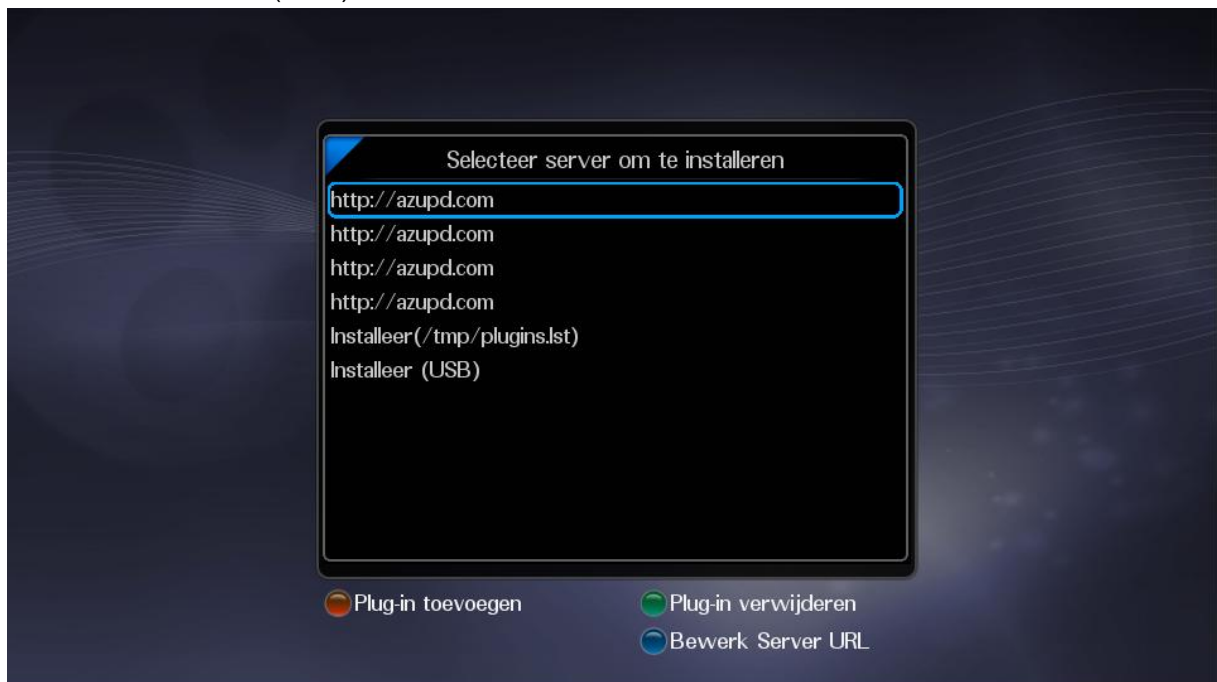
Selecteer server om te installeren

http://azupd.com
http://azupd.com
http://azupd.com
http://azupd.com
Installeer(/tmp/plugins.lst)
Installeer (USB)

Plug-in toevoegen
Plug-in verwijderen
Bewerk Server URL